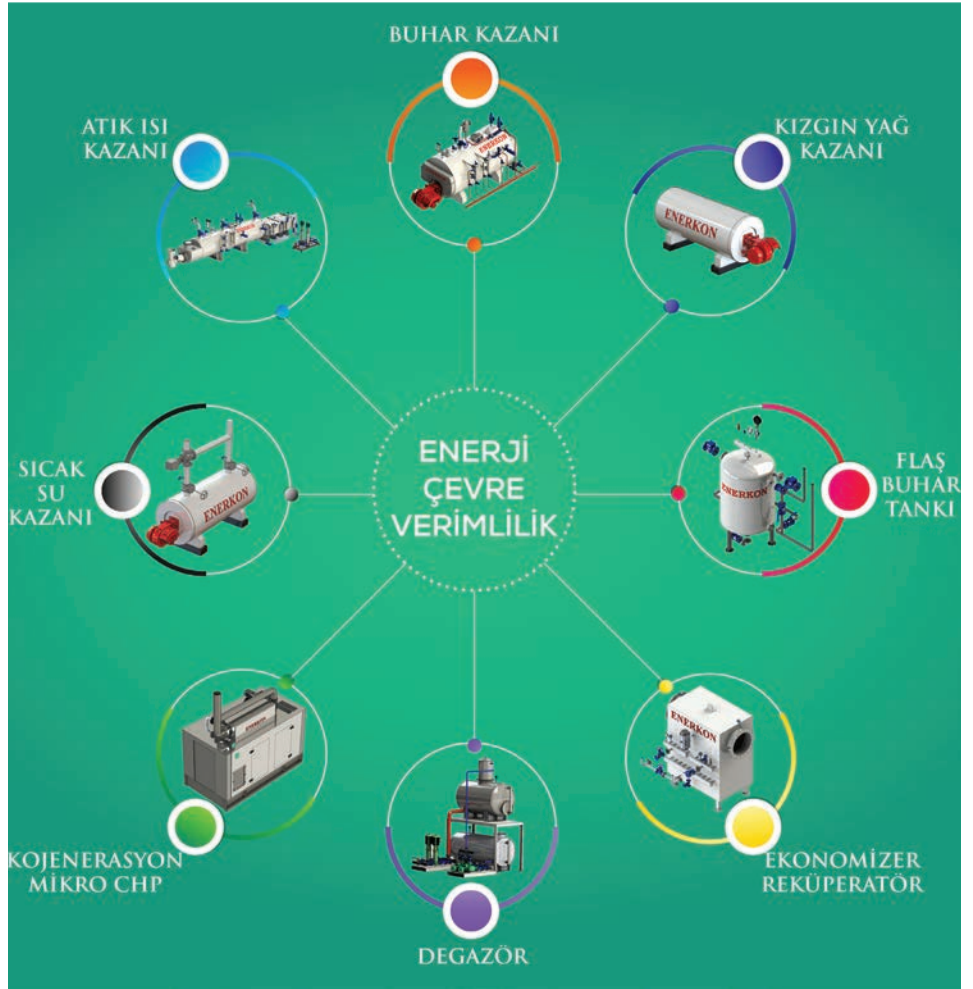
BUHAR KAZANI

ATIK ISI KAZANI

KIZGIN YAĞ KAZANI

ENERKON

ENERKON

ENERKON

ENERJİ ÇEVRE VERİMLİLİK

SICAK SU KAZANI

ENERKON

FLAŞ BUHAR TANKI

ENERKON

ENERKON

KOJENERASYON MİKRO CHP

EKONOMİZER REKÜPERATÖR

DEGAZÖR